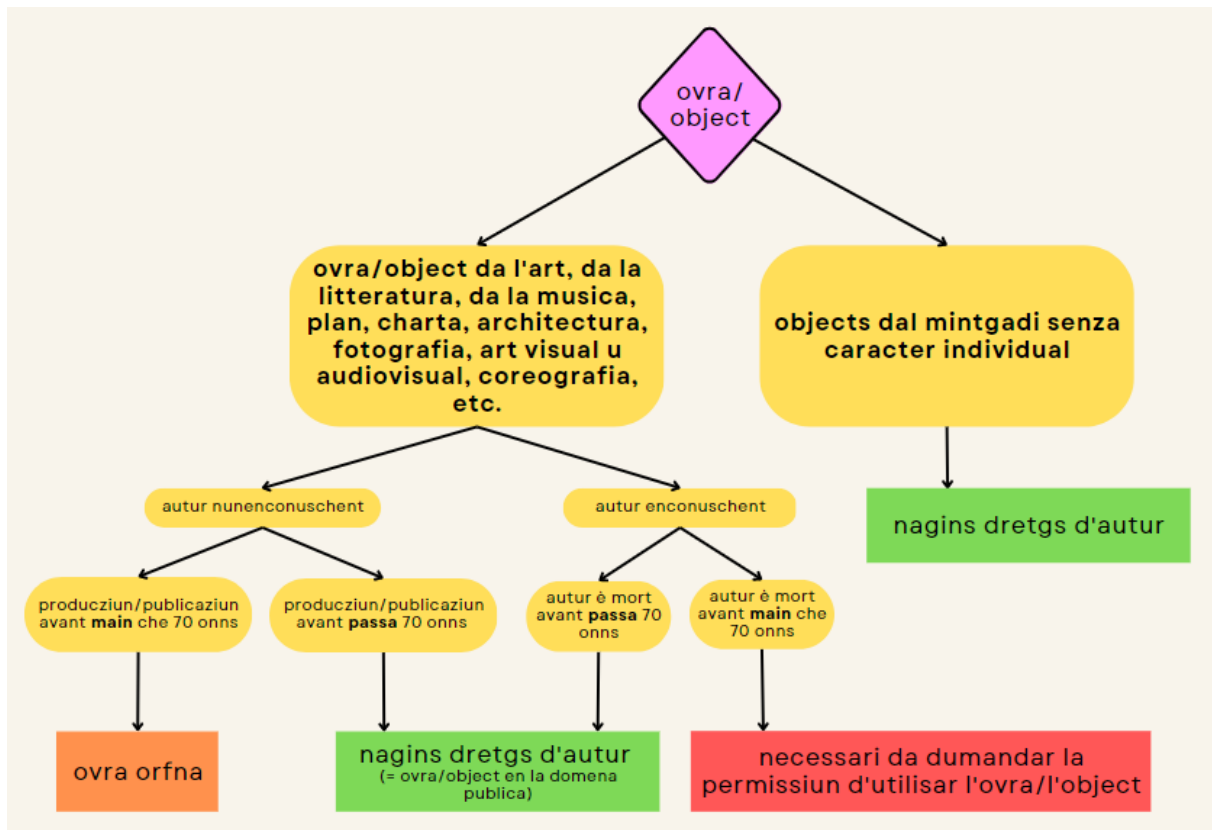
ovra/object

**ovra/object da l'art, da la litteratura, da la musica, plan, charta, architectura, fotografia, art visual u audiovisual, coreografia, etc.**

**objects dal mintgadi senza caracter individual**

autur nunenconuschent

autur enconuschent

nagins dretgs d'autur

producziun/publicaziun avant **main** che 70 onns

producziun/publicaziun avant **passa** 70 onns

autur è mort avant **passa** 70 onns

autur è mort avant **main** che 70 onns

ovra orfna

nagins dretgs d'autur
(= ovra/object en la domena publica)

necessari da dumandar la permissiun d'utilisar l'ovra/l'object